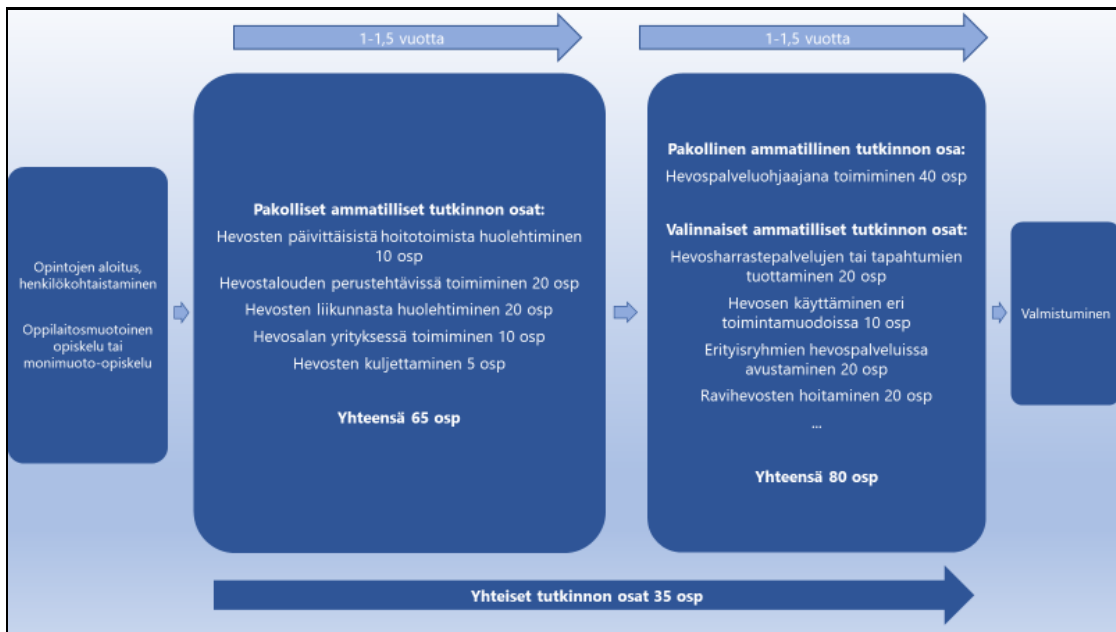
1-1,5 vuotta

1-1,5 vuotta

Opintojen aloitus, henkilökohtaistaminen

Oppilaitosmuotoinen opiskelu tai monimuoto-opiskelu

**Pakolliset ammatilliset tutkinnon osat:**

Hevosten päivittäisistä hoitotoimista huolehtiminen 10 osp

Hevostalouden perustehtävissä toimiminen 20 osp

Hevosten liikunnasta huolehtiminen 20 osp

Hevosalan yrityksessä toimiminen 10 osp

Hevosten kuljettaminen 5 osp

**Yhteensä 65 osp**

**Pakollinen ammatillinen tutkinnon osa:**

Hevospalveluohjaajana toimiminen 40 osp

**Valinnaiset ammatilliset tutkinnon osat:**

Hevosharrastepalvelujen tai tapahtumien tuottaminen 20 osp

Hevosen käyttäminen eri toimintamuodoissa 10 osp

Erityisryhmien hevospalveluissa avustaminen 20 osp

Ravihevosten hoitaminen 20 osp

...

**Yhteensä 80 osp**

Valmistuminen

**Yhteiset tutkinnon osat 35 osp**